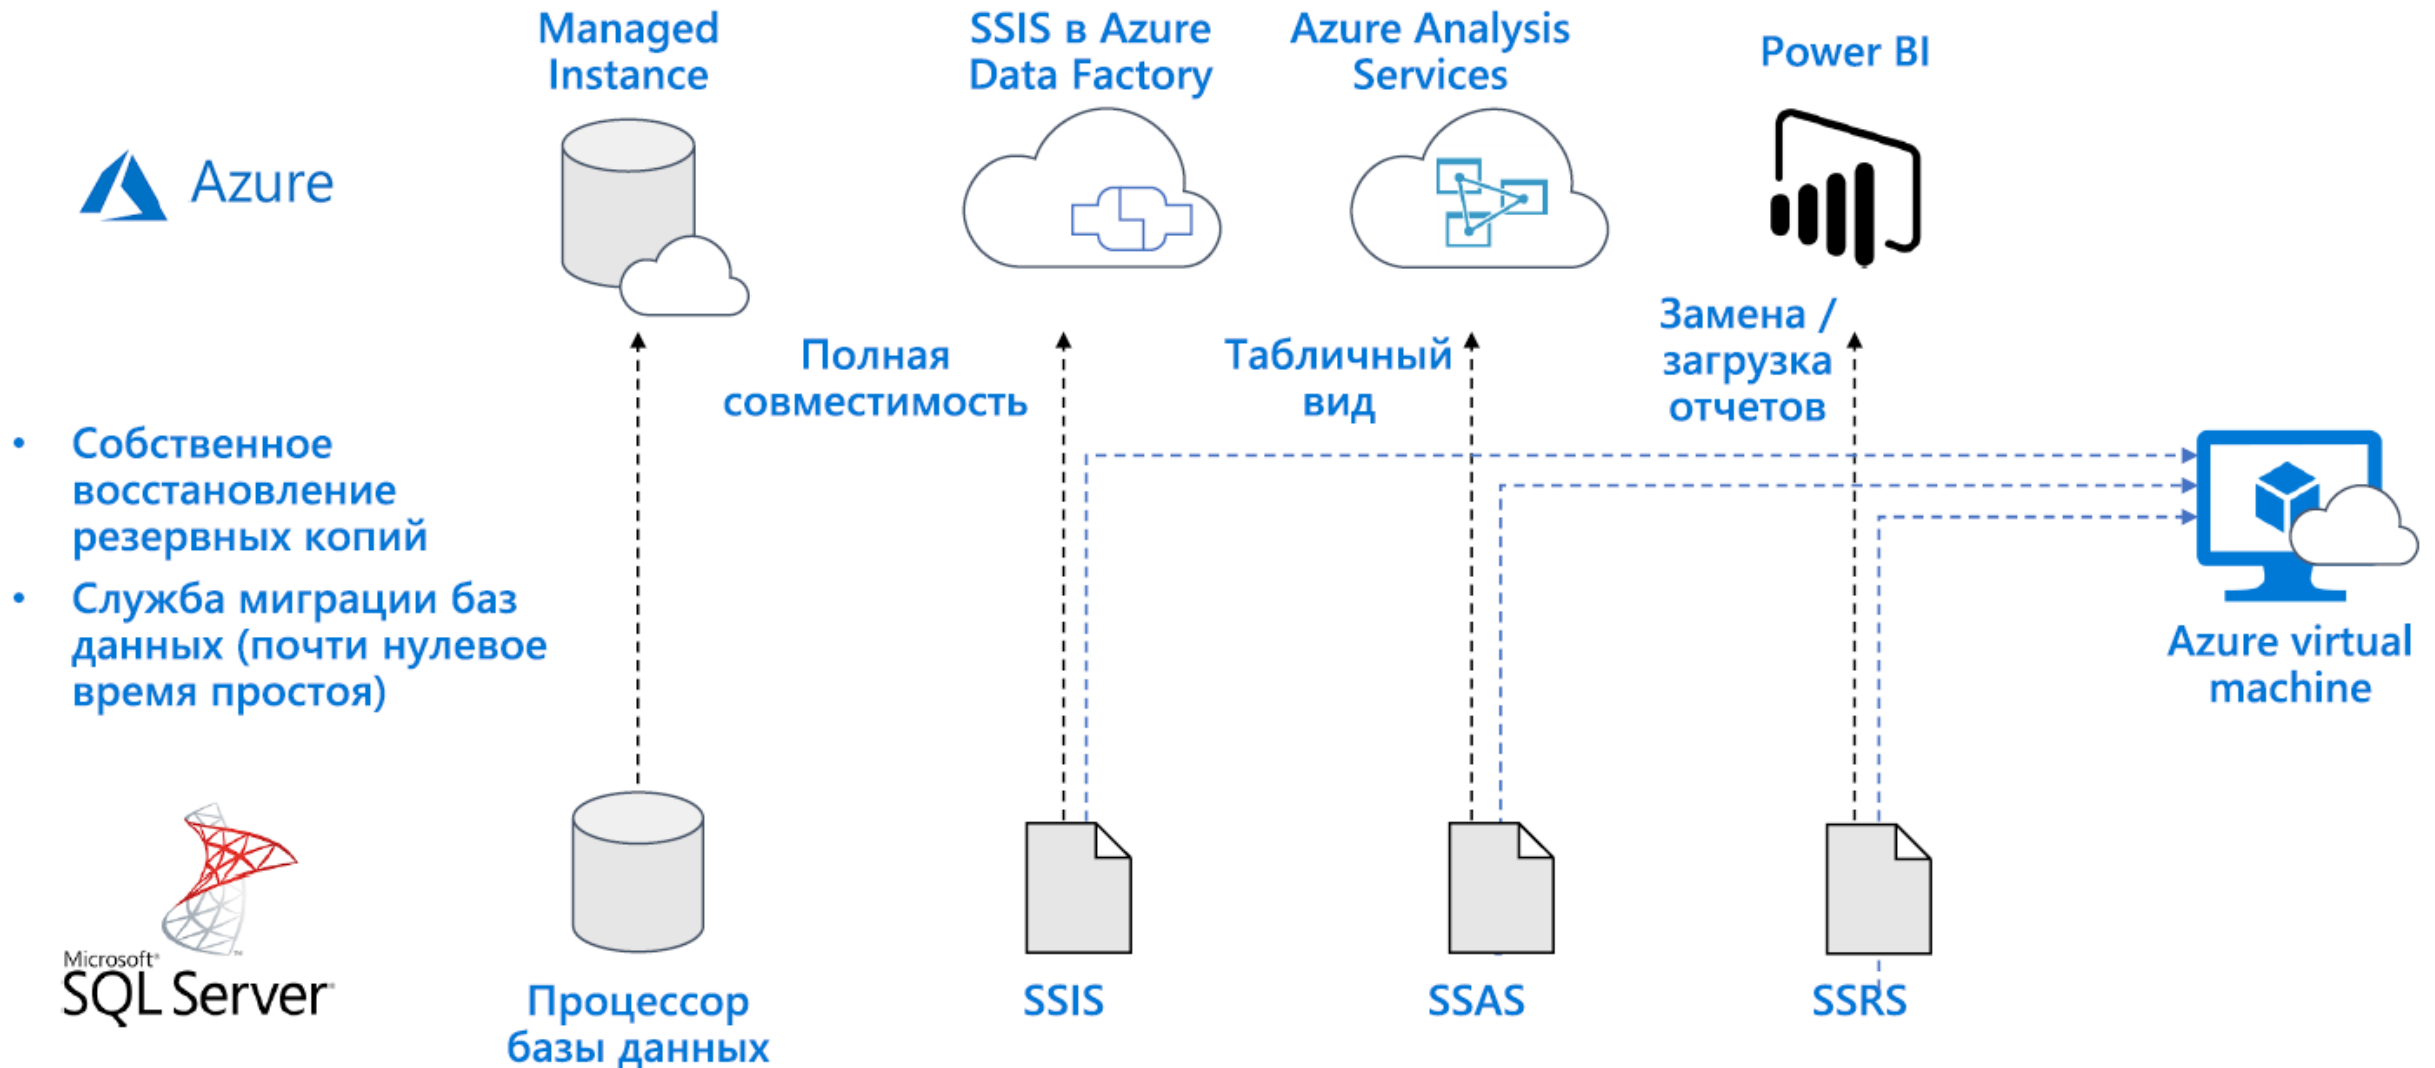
Managed Instance

SSIS в Azure Data Factory

Azure Analysis Services

Power BI

Azure

Полная совместимость

Табличный вид

Замена / загрузка отчетов

• Собственное восстановление резервных копий

• Служба миграции баз данных (почти нулевое время простоя)

Azure virtual machine

Microsoft SQL Server

Процессор базы данных

SSIS

SSAS

SSRS